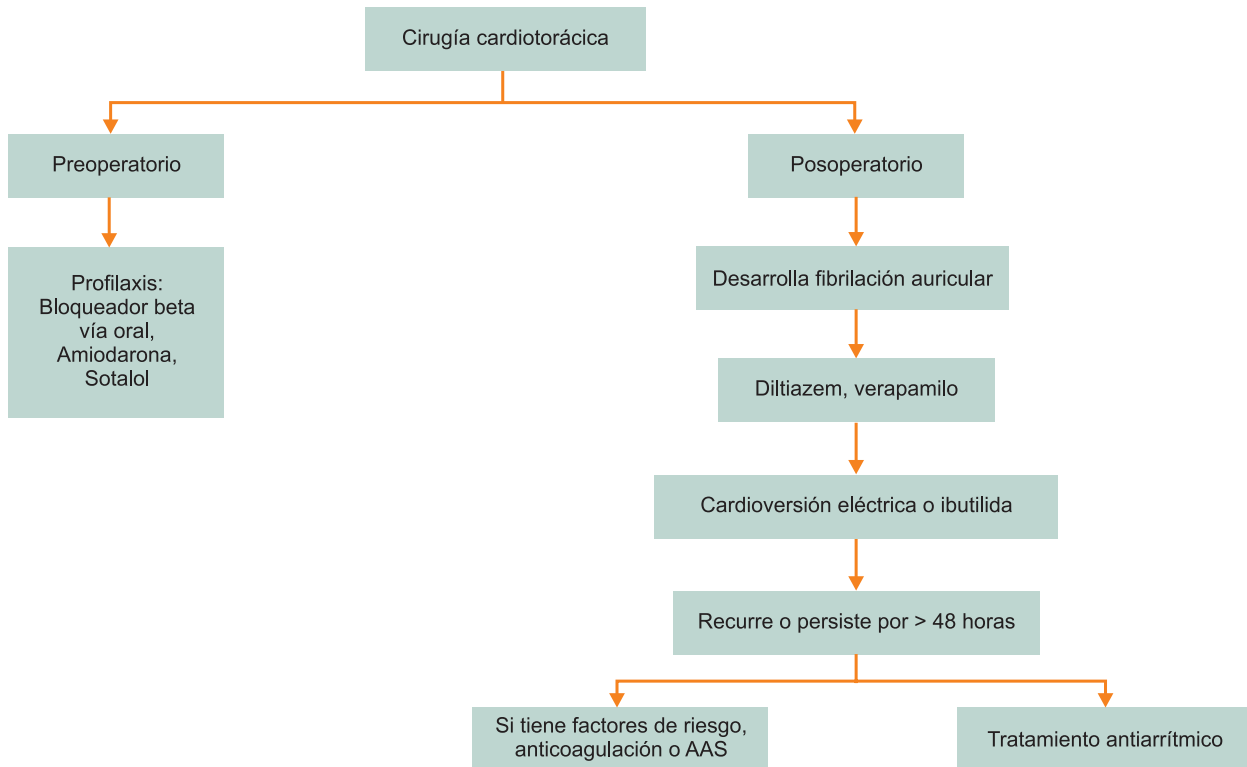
Cirugía cardiotorácica

Preoperatorio

Profilaxis:
Bloqueador beta vía oral,
Amiodarona,
Sotalol

Posoperatorio

Desarrolla fibrilación auricular

Diltiazem, verapamilo

Cardioversión eléctrica o ibutilida

Recurre o persiste por > 48 horas

Si tiene factores de riesgo, anticoagulación o AAS

Tratamiento antiarrítmico